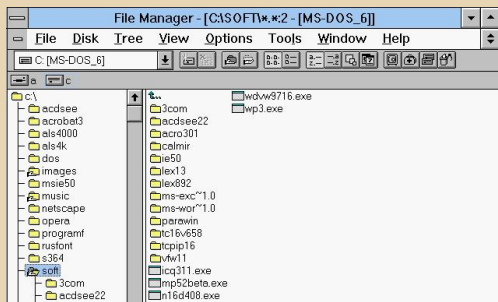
File Manager - [C:\SOFT\*.*:2 - [MS-DOS_6]]

File Disk Tree View Options Tools Window Help

C: [MS-DOS_6]

a c

c:\
acdsee
acrobat3
als4000
als4k
dos
images
msie50
music
netscape
opera
programf
rusfont
s364
soft
3com
acdsee22

t..
3com
acdsee22
acro301
calmir
ie50
lex13
lex892
ms-exc~1.0
ms-wor~1.0
parawin
tc16v658
tcpip16
vfw11
icq311.exe
mp52beta.exe
n16d408.exe

wdvw9716.exe
wp3.exe